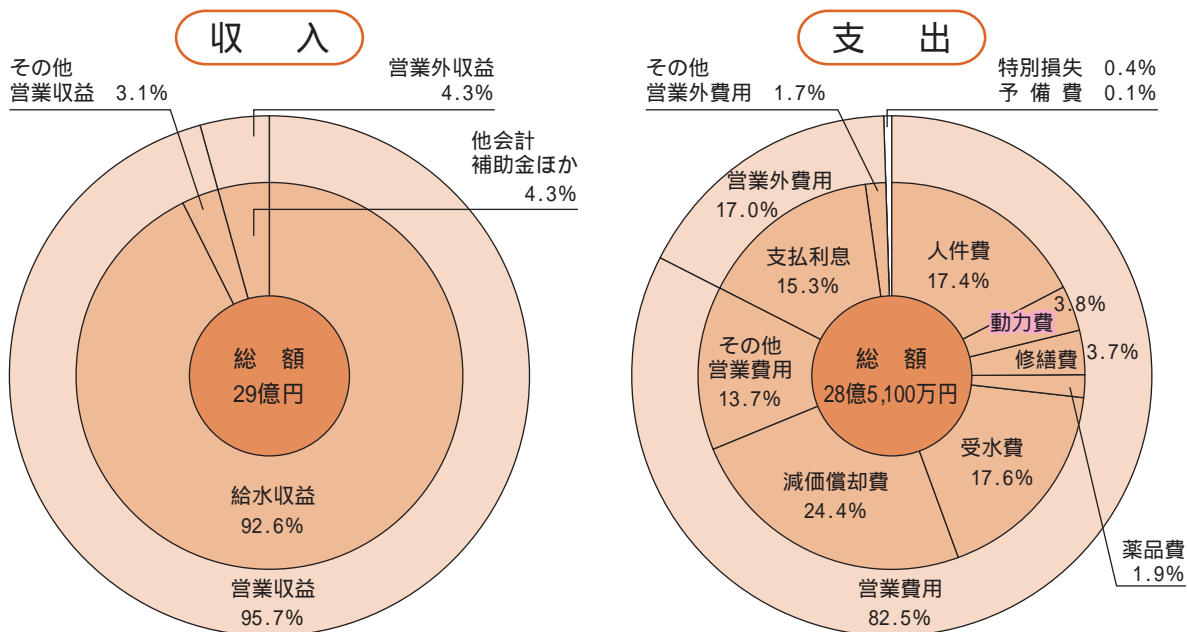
収　入

その他
営業収益　3.1%

営業外収益
4.3%

他会計
補助金ほか
4.3%

総　額
29億円

給水収益
92.6%

営業収益
95.7%

支　出

その他
営業外費用　1.7%

特別損失　0.4%
予 備 費　0.1%

営業外費用
17.0%

支払利息
15.3%

人件費
17.4%

3.8%
動力費

修繕費 3.7%

その他
営業費用
13.7%

総　額
28億5,100万円

受水費
17.6%

減価償却費
24.4%

薬品費
1.9%

営業費用
82.5%